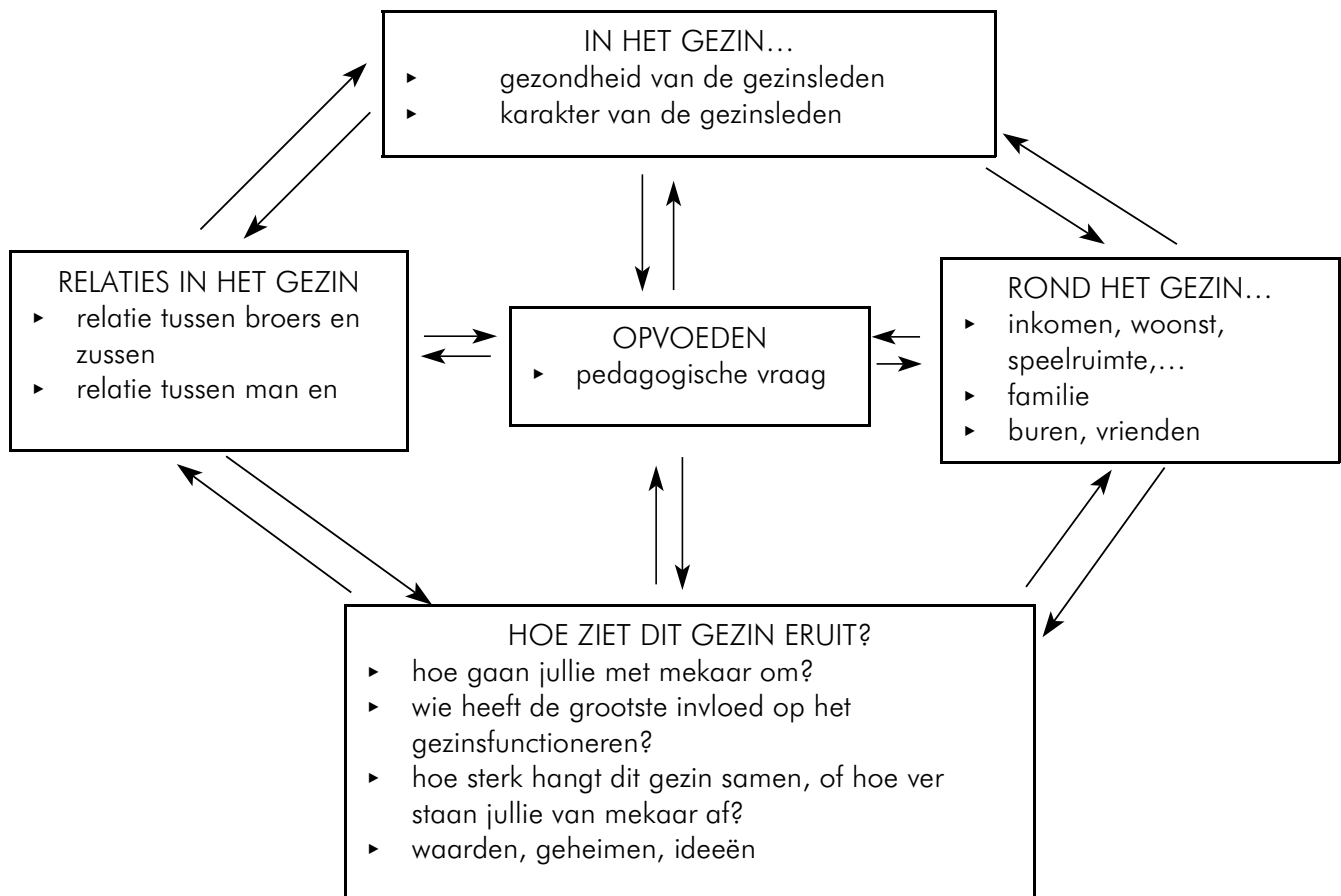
IN HET GEZIN…
‣ gezondheid van de gezinsleden
‣ karakter van de gezinsleden

RELATIES IN HET GEZIN
‣ relatie tussen broers en zussen
‣ relatie tussen man en

OPVOEDEN
‣ pedagogische vraag

ROND HET GEZIN…
‣ inkomen, woonst, speelruimte,…
‣ familie
‣ buren, vrienden

HOE ZIET DIT GEZIN ERUIT?
‣ hoe gaan jullie met mekaar om?
‣ wie heeft de grootste invloed op het gezinsfunctioneren?
‣ hoe sterk hangt dit gezin samen, of hoe ver staan jullie van mekaar af?
‣ waarden, geheimen, ideeën